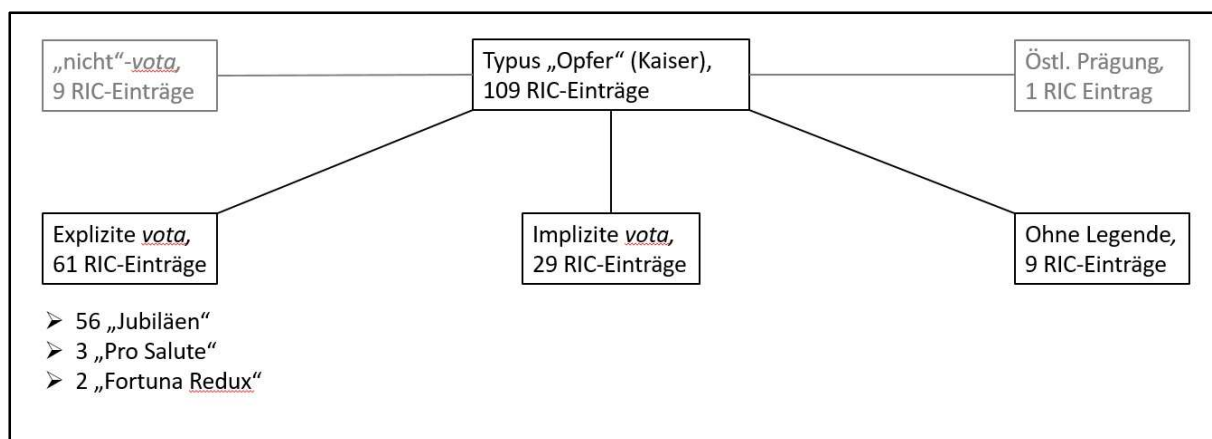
„nicht“-*vota*,
9 RIC-Einträge

Typus „Opfer“ (Kaiser),
109 RIC-Einträge

Östl. Prägung,
1 RIC Eintrag

Explizite *vota*,
61 RIC-Einträge

Implizite *vota*,
29 RIC-Einträge

Ohne Legende,
9 RIC-Einträge

➢ 56 „Jubiläen“
➢ 3 „Pro Salute“
➢ 2 „Fortuna Redux“